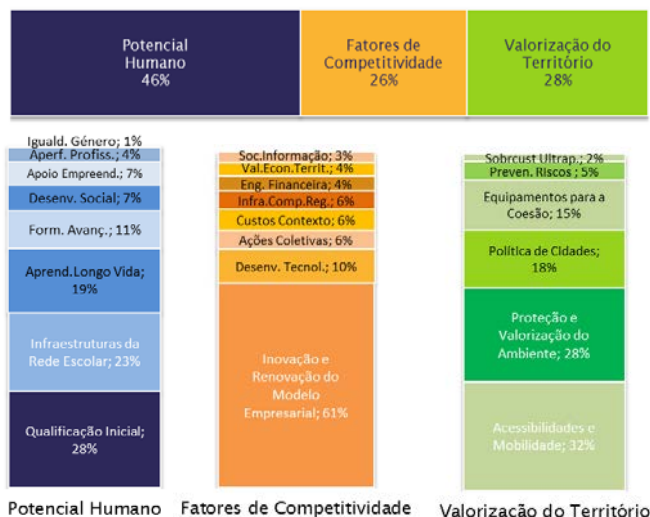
Potencial Humano 46%

Fatores de Competitividade 26%

Valorização do Território 28%

Iguald. Género; 1%
Aperf. Profiss.; 4%
Apoio Empreend.; 7%
Desenv. Social; 7%
Form. Avanç.; 11%
Aprend.Longo Vida; 19%
Infraestruturas da Rede Escolar; 23%
Qualificação Inicial; 28%

Potencial Humano

Soc.Informação; 3%
Val.Econ.Territ.; 4%
Eng. Financeira; 4%
Infra.Comp.Reg.; 6%
Custos Contexto; 6%
Ações Coletivas; 6%
Desenv. Tecnol.; 10%
Inovação e Renovação do Modelo Empresarial; 61%

Fatores de Competitividade

Sobrcust Ultrap.; 2%
Preven. Riscos; 5%
Equipamentos para a Coesão; 15%
Política de Cidades; 18%
Proteção e Valorização do Ambiente; 28%
Acessibilidades e Mobilidade; 32%

Valorização do Território